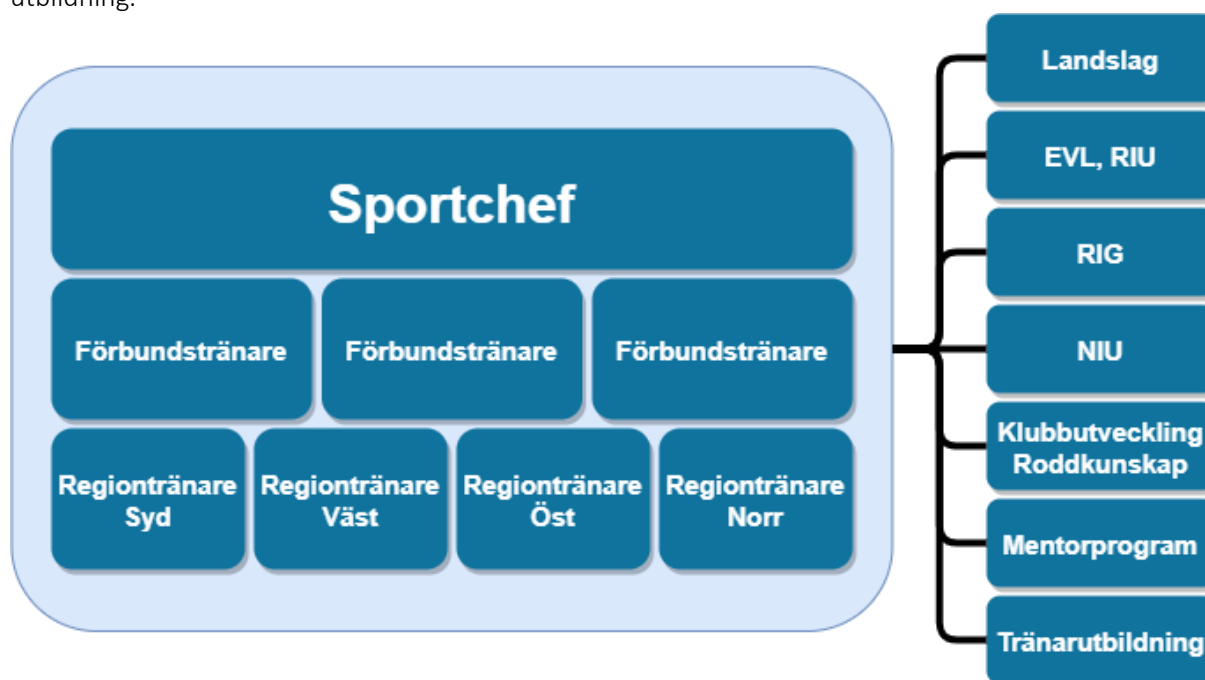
utbildning.

Sportchef

Förbundstränare

Förbundstränare

Förbundstränare

Regiontränare Syd

Regiontränare Väst

Regiontränare Öst

Regiontränare Norr

Landslag

EVL, RIU

RIG

NIU

Klubbutveckling Roddkunskap

Mentorprogram

Tränarutbildning